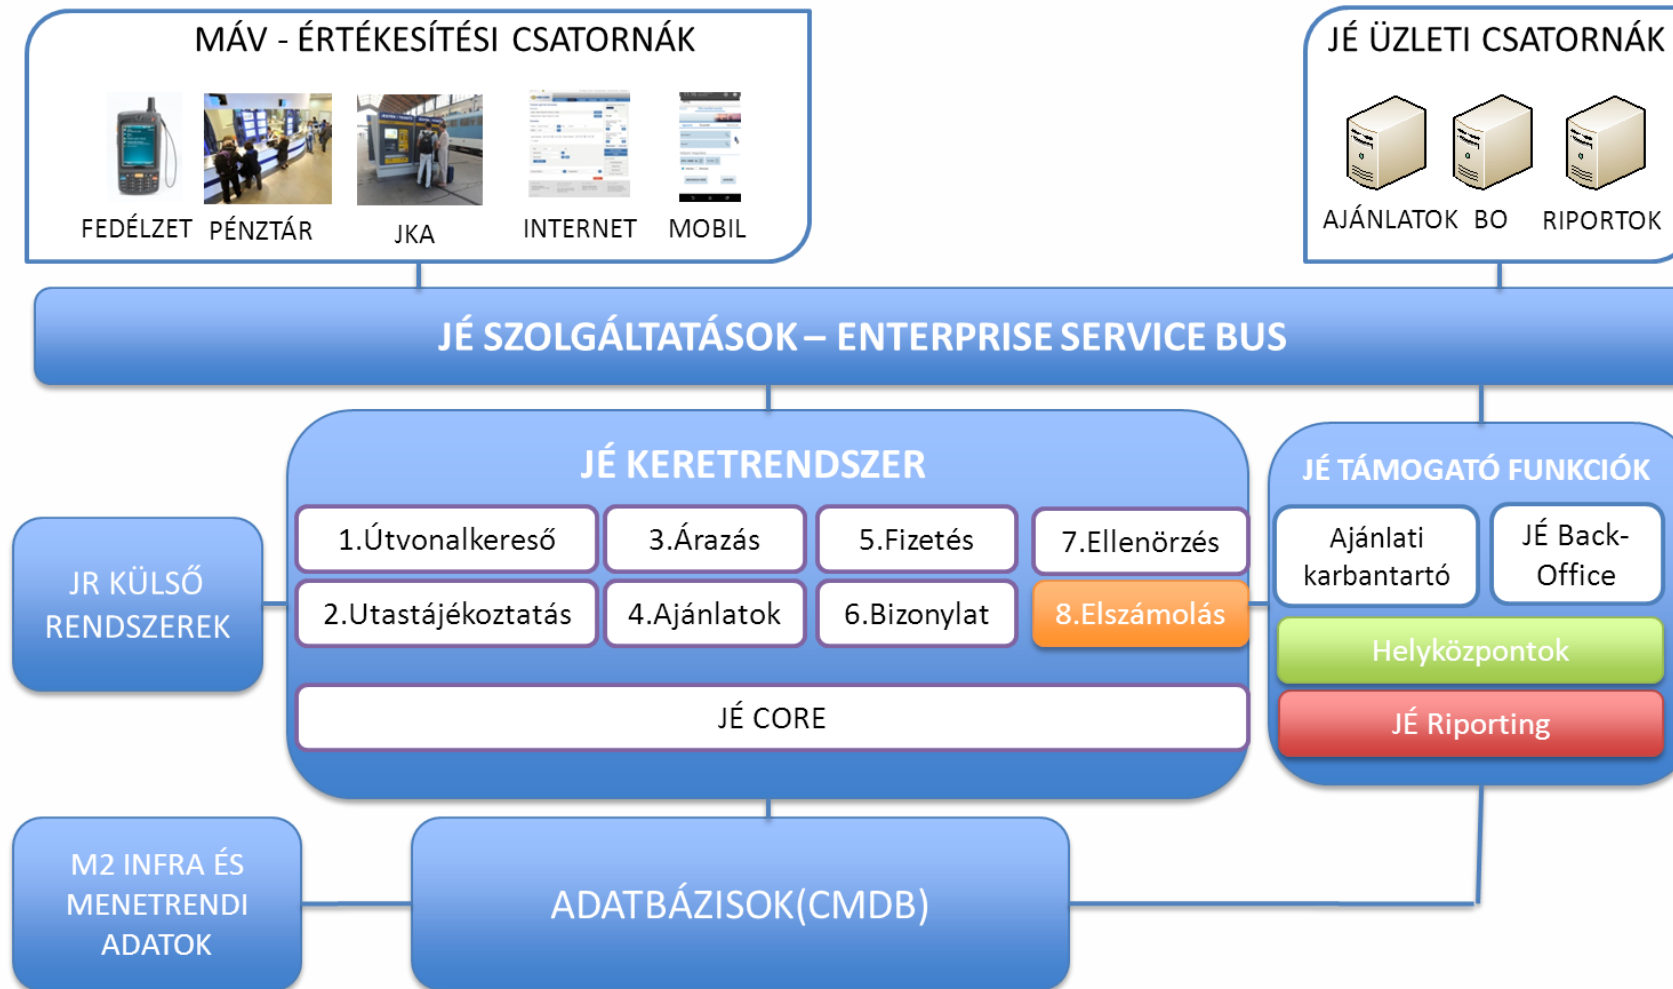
MÁV - ÉRTÉKESÍTÉSI CSATORNÁK

FEDÉLZET PÉNZTÁR JKA INTERNET MOBIL

JÉ ÜZLETI CSATORNÁK

AJÁNLATOK BO RIPORTOK

JÉ SZOLGÁLTATÁSOK – ENTERPRISE SERVICE BUS

JR KÜLSŐ RENDSZEREK

JÉ KERETRENDSZER

1.Útvonalkereső

3.Árazás

5.Fizetés

7.Ellenörzés

2.Utastájékoztatás

4.Ajánlatok

6.Bizonylat

8.Elszámolás

JÉ CORE

JÉ TÁMOGATÓ FUNKCIÓK

Ajánlati karbantartó

JÉ Back-Office

Helyközpontok

JÉ Riporting

M2 INFRA ÉS MENETRENDI ADATOK

ADATBÁZISOK(CMDB)